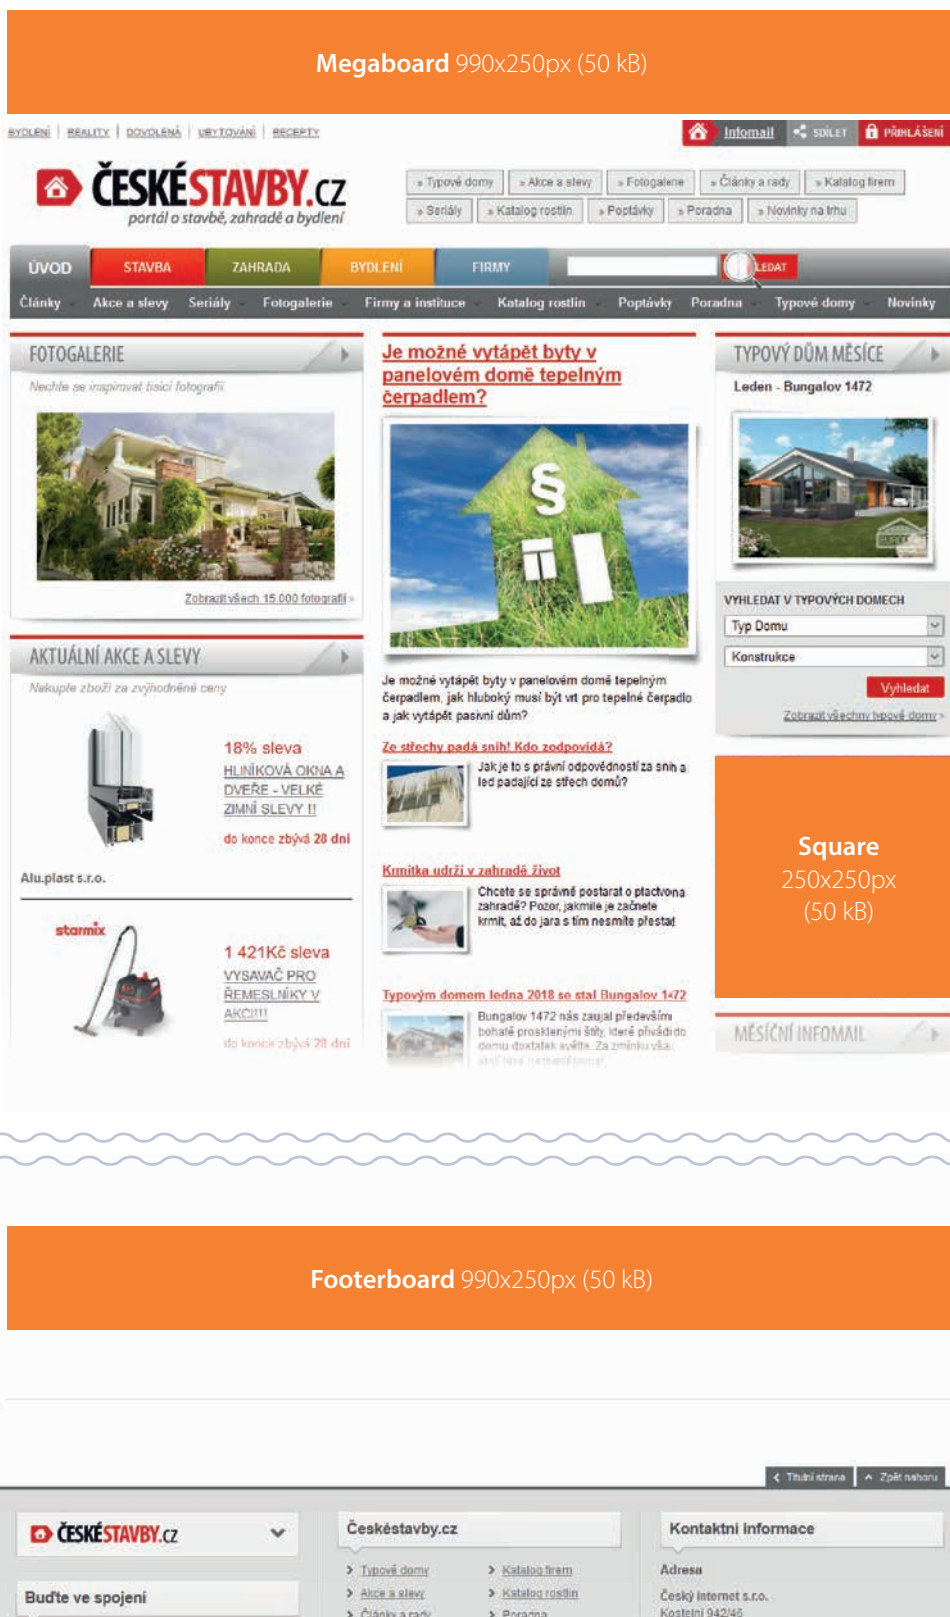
Megaboard 990x250px (50 kB)

BYDLENÍ | REALITY | DOVOLENÁ | UBYTOVÁNÍ | RECEPTY

Infomail SDÍLET PŘIHLÁŠENÍ

ČESKÉSTAVBY.CZ
portál o stavbě, zahradě a bydlení

» Typové domy » Akce a slevy » Fotogalerie » Články a rady » Katalog firem
» Seriály » Katalog rostlin » Poptávky » Poradna » Novinky na trhu

ÚVOD STAVBA ZAHRADA BYDLENÍ FIRMY HLEDAT

Články Akce a slevy Seriály Fotogalerie Firmy a instituce Katalog rostlin Poptávky Poradna Typové domy Novinky

FOTOGALERIE
Nechte se inspirovat tisíci fotografií
Zobrazit všech 15 000 fotografií »

AKTUÁLNÍ AKCE A SLEVY
Nakupte zboží za zvýhodněné ceny

18% sleva
HLINÍKOVÁ OKNA A DVEŘE - VELKÉ ZIMNÍ SLEVY !!
do konce zbývá 28 dní
Alu.plast s.r.o.

starmix
1 421Kč sleva
VYSAVAČ PRO ŘEMESLNÍKY V AKCI!!!
do konce zbývá 28 dní

Je možné vytápět byty v panelovém domě tepelným čerpadlem?
Je možné vytápět byty v panelovém domě tepelným čerpadlem, jak hluboký musí být vrt pro tepelné čerpadlo a jak vytápět pasivní dům?

Ze střechy padá sníh! Kdo zodpovídá?
Jak je to s právní odpovědností za sníh a led padající ze střech domů?

Krmítka udrží v zahradě život
Chcete se správně postarat o ptactvo na zahradě? Pozor, jakmile je začnete krmit, až do jara s tím nesmíte přestat

Typovým domem ledna 2018 se stal Bungalov 1472
Bungalov 1472 nás zaujal především bohatě prosklenými štíty, které přivádí do domu dostatek světla. Za zmínku však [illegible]

TYPOVÝ DŮM MĚSÍCE
Leden - Bungalov 1472

VYHLEDAT V TYPOVÝCH DOMECH
Typ Domu
Konstrukce
Vyhledat
Zobrazit všechny typové domy »

Square
250x250px
(50 kB)

MĚSÍČNÍ INFOMAIL

Footerboard 990x250px (50 kB)

Titulní strana Zpět nahoru

ČESKÉSTAVBY.CZ
Buďte ve spojení

Českéstavby.cz
Typové domy Katalog firem
Akce a slevy Katalog rostlin
Články a rady Poradna

Kontaktní informace
Adresa
Český internet s.r.o.
Kostelní 942/46